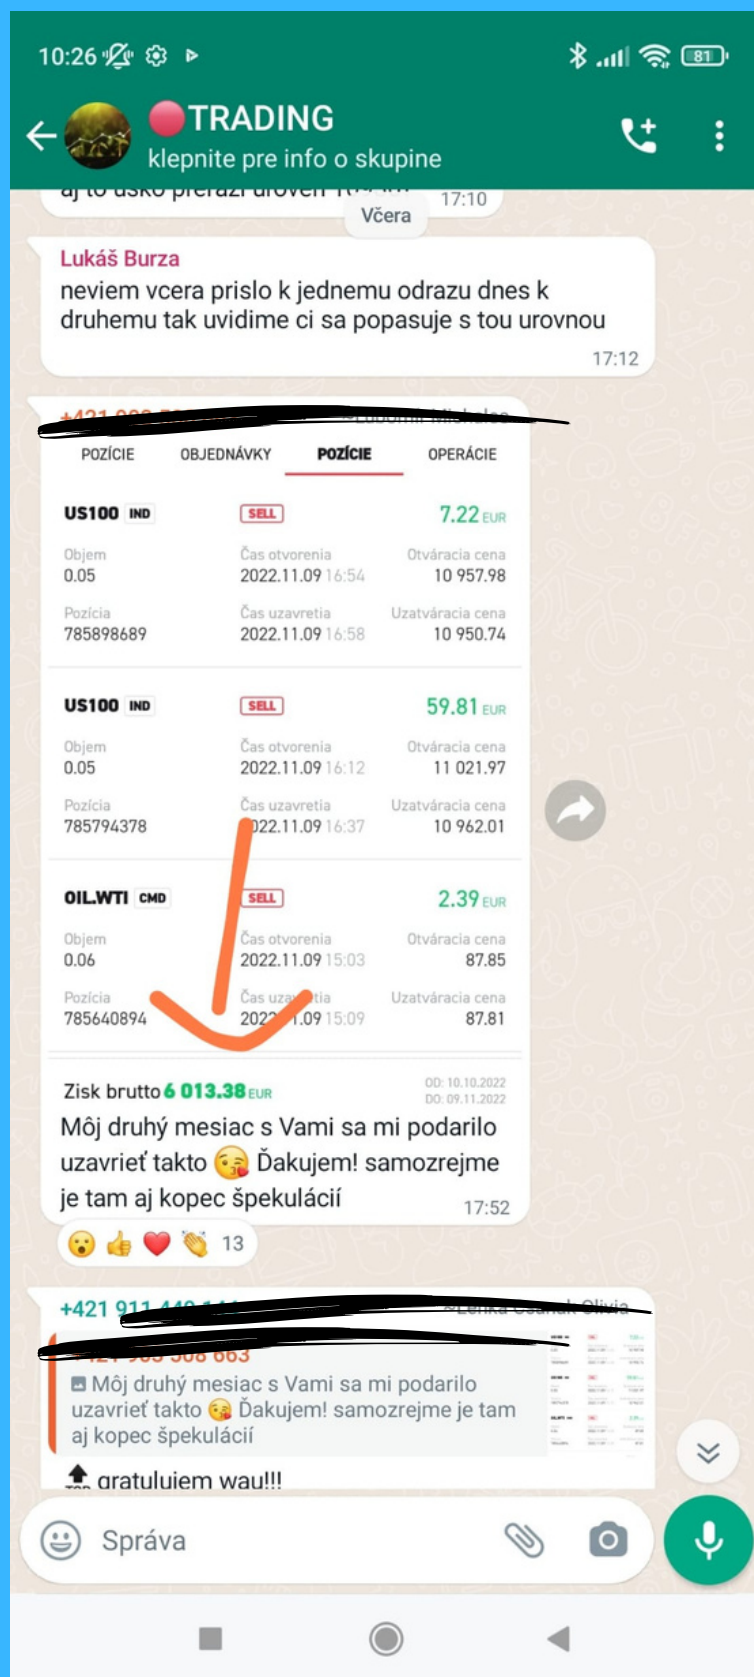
10:26 81

TRADING
klepnite pre info o skupine

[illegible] 17:10

Včera

Lukáš Burza
neviem vcera prislo k jednemu odrazu dnes k druhemu tak uvidime ci sa popasuje s tou urovnou
17:12

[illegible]

POZÍCIE OBJEDNÁVKY POZÍCIE OPERÁCIE

US100 IND SELL 7.22 EUR
Objem 0.05 Čas otvorenia 2022.11.09 16:54 Otváracia cena 10 957.98
Pozícia 785898689 Čas uzavretia 2022.11.09 16:58 Uzatváracia cena 10 950.74

US100 IND SELL 59.81 EUR
Objem 0.05 Čas otvorenia 2022.11.09 16:12 Otváracia cena 11 021.97
Pozícia 785794378 Čas uzavretia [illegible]022.11.09 16:37 Uzatváracia cena 10 962.01

OIL.WTI CMD SELL 2.39 EUR
Objem 0.06 Čas otvorenia 2022.11.09 15:03 Otváracia cena 87.85
Pozícia 785640894 Čas uza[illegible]tia 202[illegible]1.09 15:09 Uzatváracia cena 87.81

Zisk brutto 6 013.38 EUR OD: 10.10.2022 DO: 09.11.2022
Môj druhý mesiac s Vami sa mi podarilo uzavrieť takto 😘 Ďakujem! samozrejme je tam aj kopec špekulácií
17:52

😮 👍 ❤️ 👏 13

+421 911 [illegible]
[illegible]
Môj druhý mesiac s Vami sa mi podarilo uzavrieť takto 😘 Ďakujem! samozrejme je tam aj kopec špekulácií

gratulujem wau!!!

Správa